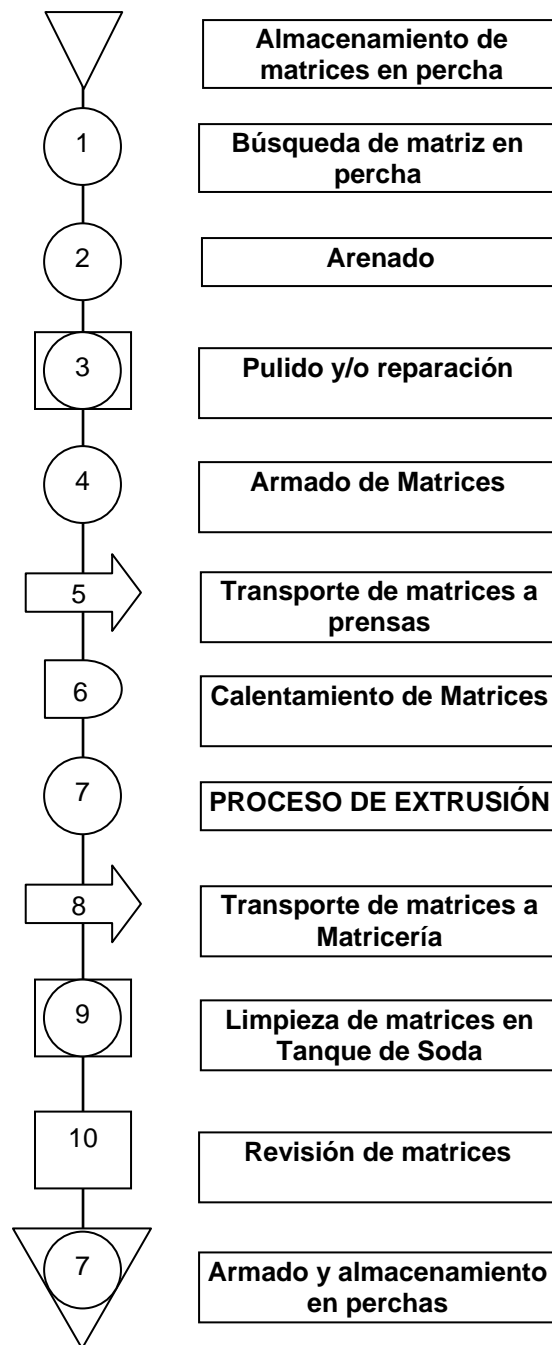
Almacenamiento de matrices en percha

1

Búsqueda de matriz en percha

2

Arenado

3

Pulido y/o reparación

4

Armado de Matrices

5

Transporte de matrices a prensas

6

Calentamiento de Matrices

7

PROCESO DE EXTRUSIÓN

8

Transporte de matrices a Matricería

9

Limpieza de matrices en Tanque de Soda

10

Revisión de matrices

7

Armado y almacenamiento en perchas